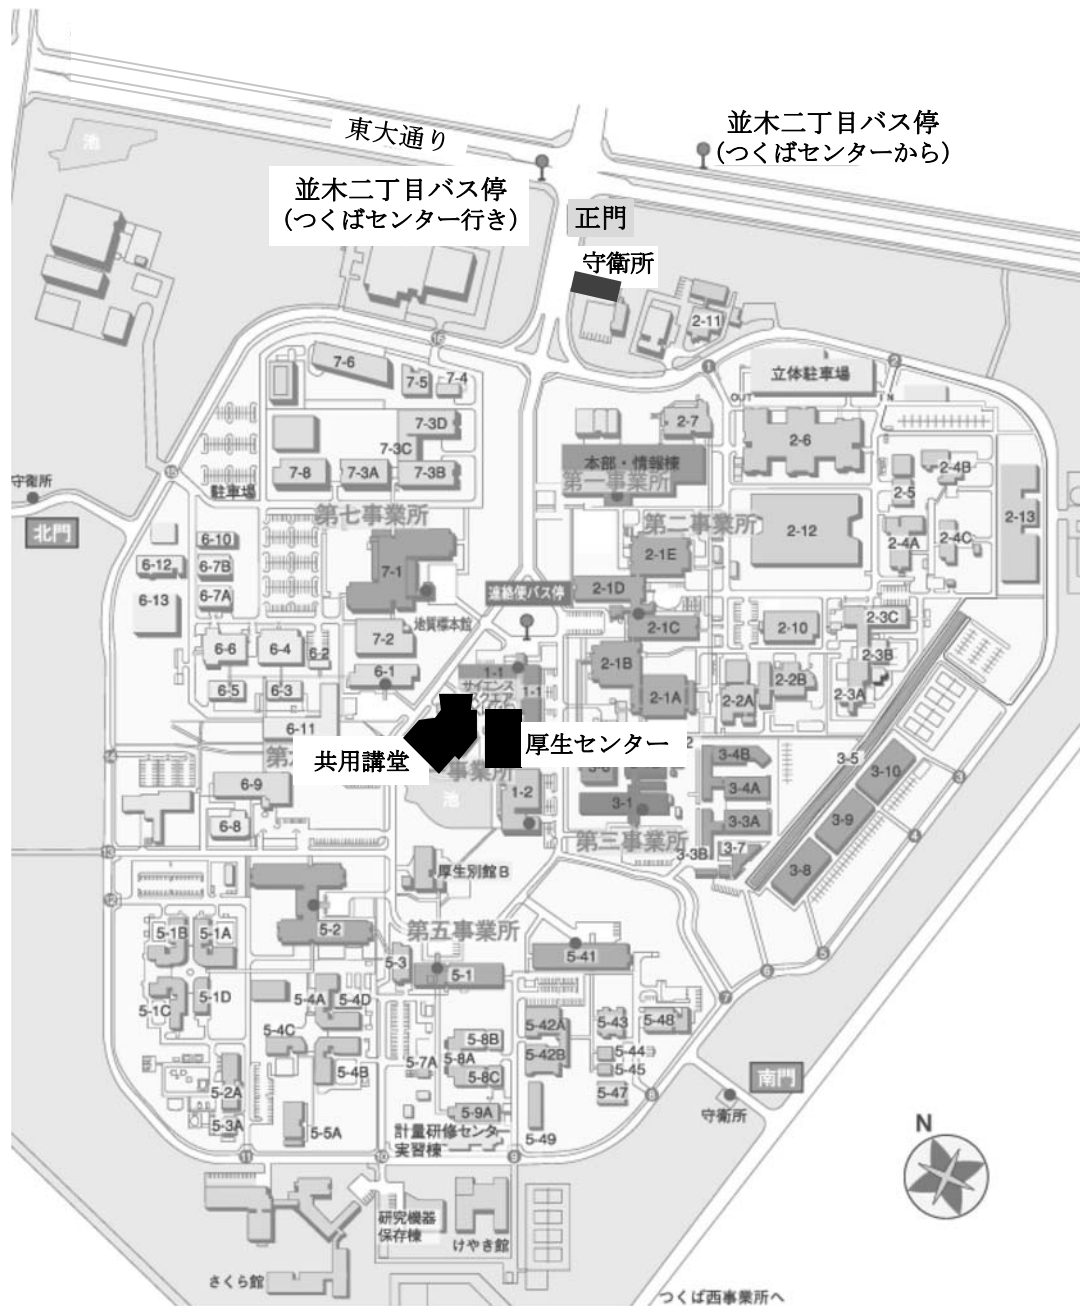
東大通り

並木二丁目バス停
(つくばセンターから)

並木二丁目バス停
(つくばセンター行き)

正門

守衛所

池

2-11

立体駐車場

7-6
7-5
7-4
7-3D
7-3C
7-8
7-3A
7-3B
駐車場
第七事業所

2-7
2-6
本部・情報棟
第一事業所
2-4B
2-5
2-13
第二事業所
2-12
2-4A
2-4C
2-1E

守衛所
北門

6-10
6-12
6-7B
6-13
6-7A
7-1
連絡便バス停
2-1D
2-10
2-3C
地質標本館
2-1C
7-2
6-6
6-4
6-2
2-1B
2-3B
6-1
1-1
サイエンススクエア
6-5
6-3
2-2A
2-2B
2-1A
2-3A
6-11

共用講堂
厚生センター
3-4B
3-5
3-10
6-9
事業所
3-4A
池
1-2
3-1
3-3A
3-9
6-8
第三事業所
3-3B
3-7
3-8
厚生別館B

5-1B
5-1A
5-2
第五事業所
5-3
5-41
5-1
5-1C
5-1D
5-4A
5-4D
5-42A
5-43
5-48
5-4C
5-8B
5-42B
5-44
5-7A
5-8A
5-4B
5-45
5-8C
5-2A
5-47
南門
5-3A
5-9A
守衛所
5-5A
計量研修センター実習棟
5-49
N

研究機器保存棟
けやき館
さくら館
つくば西事業所へ